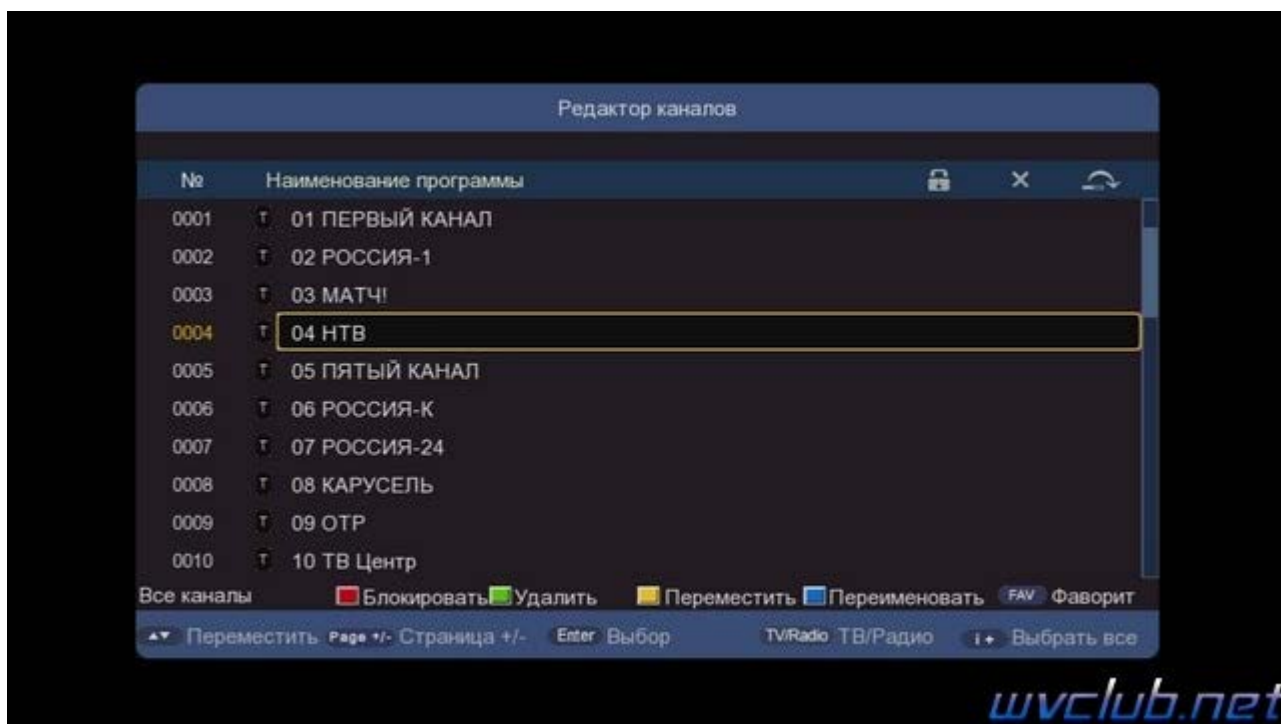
Редактор каналов

| № | Наименование программы |
|---|---|
| 0001 | T 01 ПЕРВЫЙ КАНАЛ |
| 0002 | T 02 РОССИЯ-1 |
| 0003 | T 03 МАТЧ! |
| 0004 | T 04 НТВ |
| 0005 | T 05 ПЯТЫЙ КАНАЛ |
| 0006 | T 06 РОССИЯ-К |
| 0007 | T 07 РОССИЯ-24 |
| 0008 | T 08 КАРУСЕЛЬ |
| 0009 | T 09 ОТР |
| 0010 | T 10 ТВ Центр |

Все каналы Блокировать Удалить Переместить Переименовать FAV Фаворит

Переместить Page +/- Страница +/- Enter Выбор TV/Radio ТВ/Радио i+ Выбрать все

wvclub.net